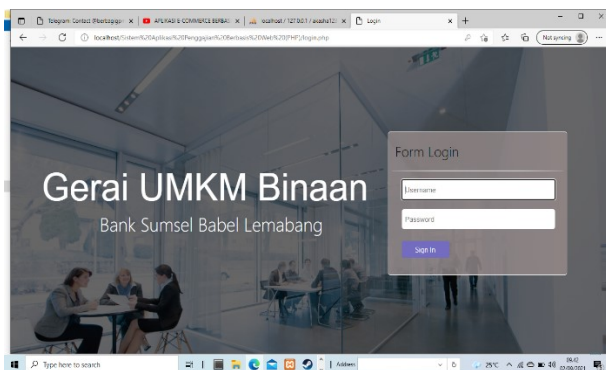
Telegram: Contact @bertanya ×
APLIKASI E-COMMERCE BERBAS ×
localhost / 127.0.0.1 / aicasha12 ×
Login ×
+
localhost/Sistem%20Aplikasi%20Penggajian%20Berbasis%20Web%20(PHP)/login.php
Not syncing

Gerai UMKM Binaan
Bank Sumsel Babel Lemabang

Form Login
Username
Password
Sign In

Type here to search
Address
25°C
09.42
03/09/2021